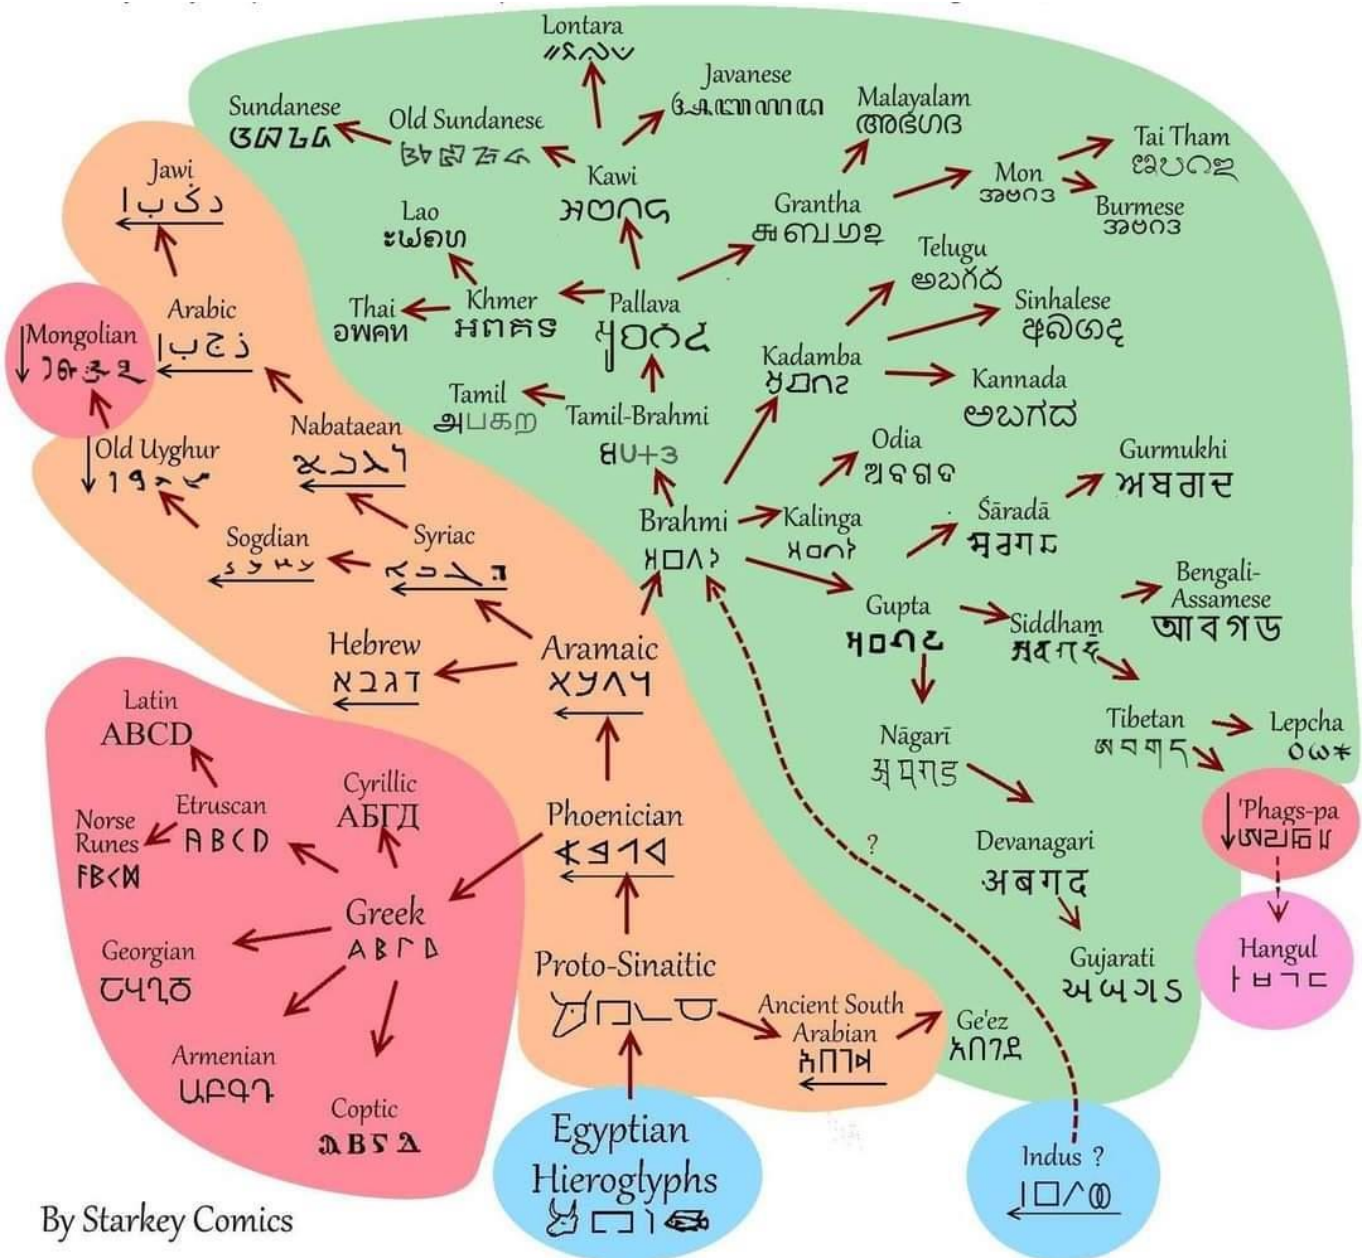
Lontara

Javanese

Sundanese

Old Sundanese

Kawi

Malayalam
അഭഗദ

Tai Tham

Mon

Burmese

Grantha

Lao

Telugu
అబగద

Jawi

Thai
อพคฅ

Khmer

Pallava

Sinhalese

Arabic
ابجد

Mongolian

Kadamba

Kannada
ಅಬಗದ

Tamil
அபகற

Tamil-Brahmi

Nabataean

Odia
ଅବଗଦ

Gurmukhi
ਅਬਗਦ

Old Uyghur

Brahmi

Kalinga

Śāradā

Syriac

Sogdian

Bengali-Assamese
আবগড

Gupta

Siddham

Hebrew
אבגד

Aramaic

Tibetan

Lepcha

Latin
ABCD

Nāgarī

Cyrillic
АБГД

Etruscan

Norse Runes

Phoenician

'Phags-pa

?

Devanagari
अबगद

Greek
ΑΒΓΔ

Georgian

Gujarati
અબગડ

Hangul
ㅏㅂㄱㄷ

Proto-Sinaitic

Ancient South Arabian

Ge'ez
አበገደ

Armenian

Coptic

Egyptian Hieroglyphs

Indus ?

By Starkey Comics